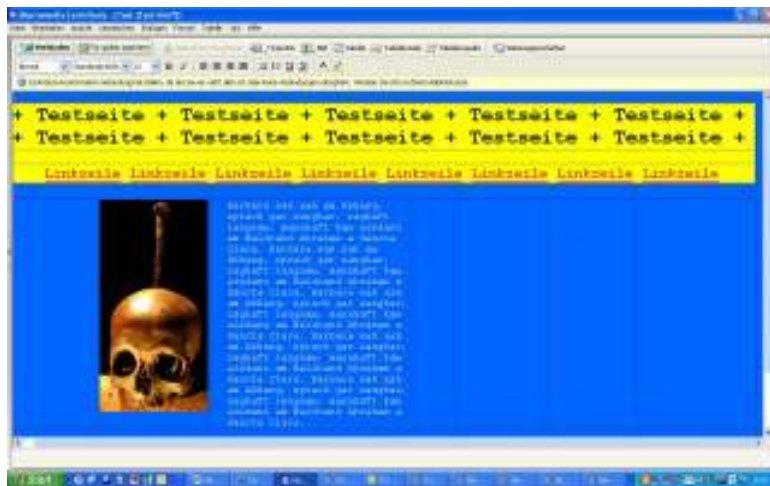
+ Testseite + Testseite + Testseite + Testseite + Testseite +
+ Testseite + Testseite + Testseite + Testseite + Testseite +

Linkzeile Linkzeile Linkzeile Linkzeile Linkzeile Linkzeile Linkzeile Linkzeile

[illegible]